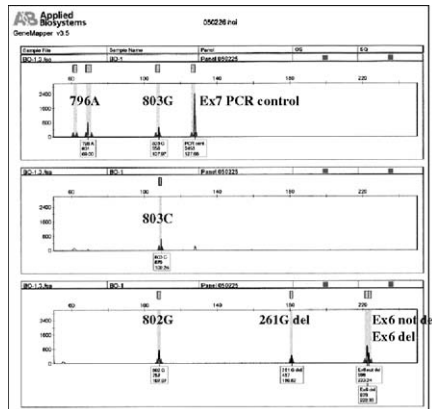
AB Applied Biosystems
GeneMapper v3.5
050226 hol

| Sample File | Sample Name | Panel | GQ | SQ |
|---|---|---|---|---|
| BO-1 2.fsa | BO-1 | Panel 050225 | | |

60 100 140 180 220
2400 1800 1200 600 0
796A 803G Ex7 PCR control
796 A 401 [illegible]
803 G 358 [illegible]
PCR ctrl 3450 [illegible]

| BO-1 3.fsa | BO-1 | Panel 050225 | | |
|---|---|---|---|---|

60 100 140 180 220
2400 1800 1200 600 0
803C
803 C 876 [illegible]

| BO-1 3.fsa | BO-1 | Panel 050225 | | |
|---|---|---|---|---|

60 100 140 180 220
2400 1800 1200 600 0
802G 261G del Ex6 not del Ex6 del
802 G 752 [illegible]
261 G del 457 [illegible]
Ex6not del 986 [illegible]
Ex6 del 878 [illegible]